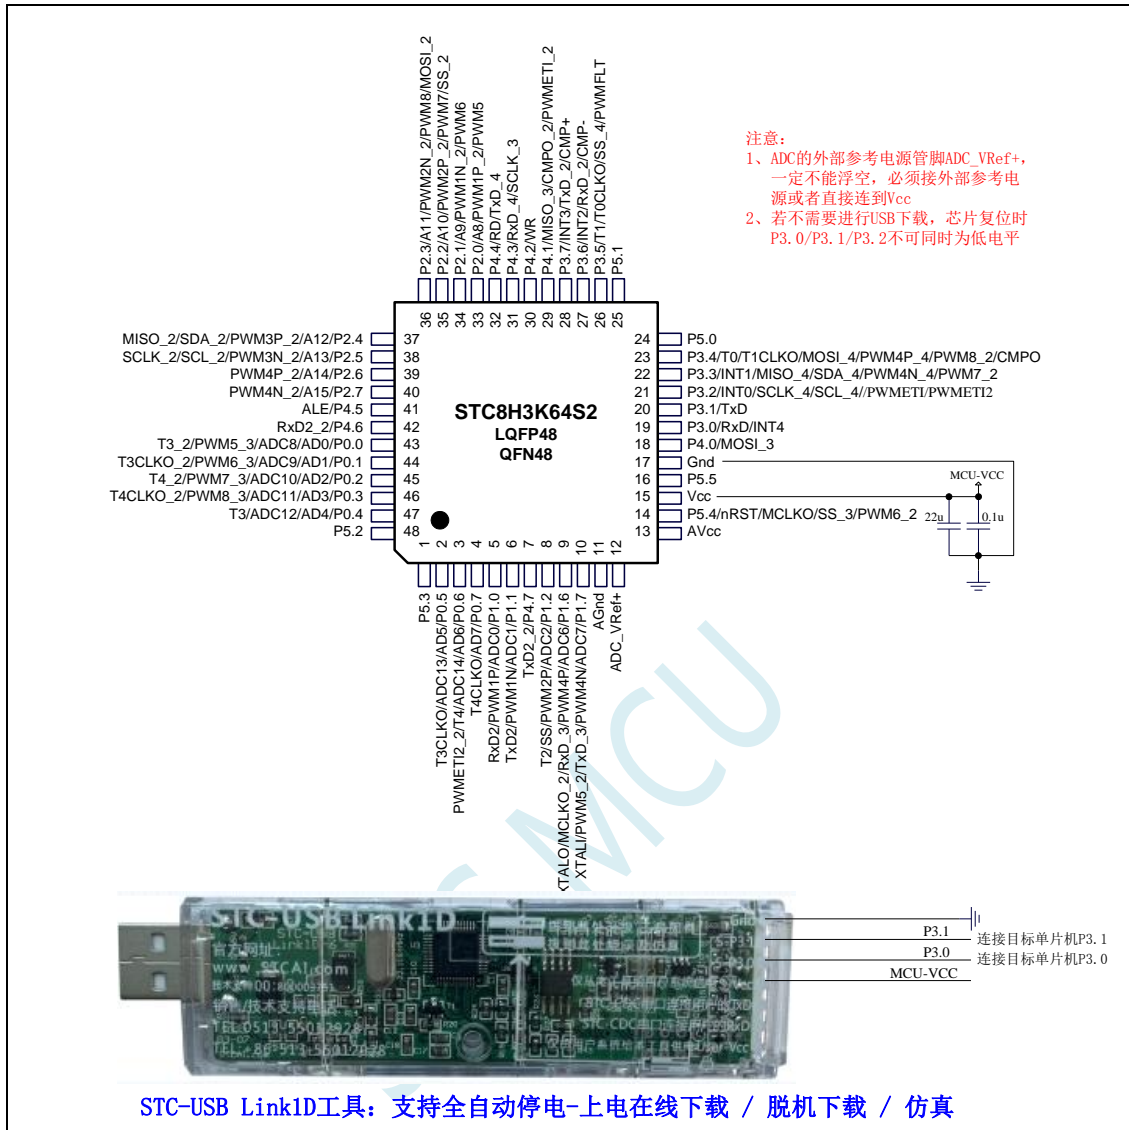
P2.3/A11/PWM2N_2/PWM8/MOSI_2
P2.2/A10/PWM2P_2/PWM7/SS_2
P2.1/A9/PWM1N_2/PWM6
P2.0/A8/PWM1P_2/PWM5
P4.4/RD/TxD_4
P4.3/RxD_4/SCLK_3
P4.2/WR
P4.1/MISO_3/CMPO_2/PWMETI_2
P3.7/INT3/TxD_2/CMP+
P3.6/INT2/RxD_2/CMP-
P3.5/T1/T0CLKO/SS_4/PWMFLT
P5.1

注意：
1、ADC的外部参考电源管脚ADC_VRef+，一定不能浮空，必须接外部参考电源或者直接连到Vcc
2、若不需要进行USB下载，芯片复位时P3.0/P3.1/P3.2不可同时为低电平

36 35 34 33 32 31 30 29 28 27 26 25

MISO_2/SDA_2/PWM3P_2/A12/P2.4 37
SCLK_2/SCL_2/PWM3N_2/A13/P2.5 38
PWM4P_2/A14/P2.6 39
PWM4N_2/A15/P2.7 40
ALE/P4.5 41
RxD2_2/P4.6 42
T3_2/PWM5_3/ADC8/AD0/P0.0 43
T3CLKO_2/PWM6_3/ADC9/AD1/P0.1 44
T4_2/PWM7_3/ADC10/AD2/P0.2 45
T4CLKO_2/PWM8_3/ADC11/AD3/P0.3 46
T3/ADC12/AD4/P0.4 47
P5.2 48

STC8H3K64S2
LQFP48
QFN48

24 P5.0
23 P3.4/T0/T1CLKO/MOSI_4/PWM4P_4/PWM8_2/CMPO
22 P3.3/INT1/MISO_4/SDA_4/PWM4N_4/PWM7_2
21 P3.2/INT0/SCLK_4/SCL_4//PWMETI/PWMETI2
20 P3.1/TxD
19 P3.0/RxD/INT4
18 P4.0/MOSI_3
17 Gnd
16 P5.5
15 Vcc
14 P5.4/nRST/MCLKO/SS_3/PWM6_2
13 AVcc

MCU-VCC
22u
0.1u

1 2 3 4 5 6 7 8 9 10 11 12

P5.3
T3CLKO/ADC13/AD5/P0.5
PWMETI2_2/T4/ADC14/AD6/P0.6
T4CLKO/AD7/P0.7
RxD2/PWM1P/ADC0/P1.0
TxD2/PWM1N/ADC1/P1.1
TxD2_2/P4.7
T2/SS/PWM2P/ADC2/P1.2
XTALO/MCLKO_2/RxD_3/PWM4P/ADC6/P1.6
XTALI/PWM5_2/TxD_3/PWM4N/ADC7/P1.7
AGnd
ADC_VRef+

STC-USB Link1D
官方网址:
www.STCAI.com

P3.1
连接目标单片机P3.1
P3.0
连接目标单片机P3.0
MCU-VCC

STC-USB Link1D工具：支持全自动停电-上电在线下载 / 脱机下载 / 仿真